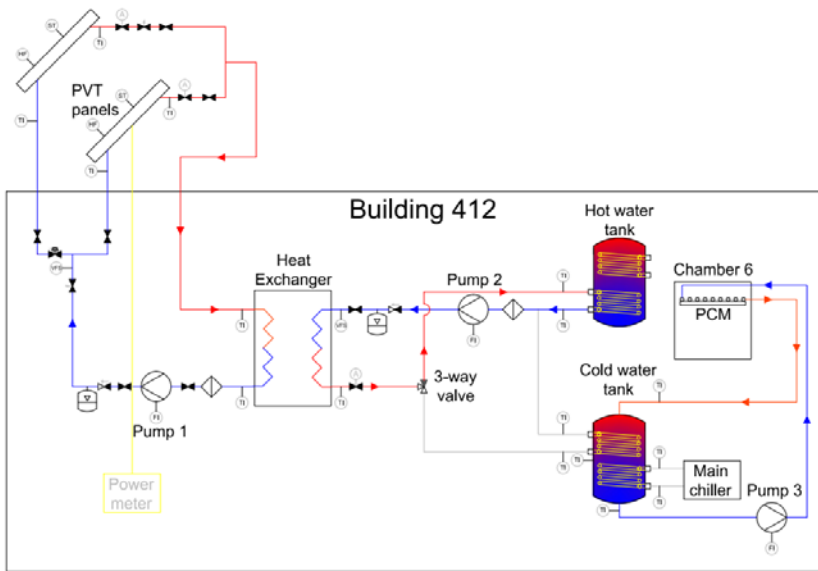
ST
HF
TI
TI
PVT panels
ST
HF
TI
TI
TI
Building 412
Heat Exchanger
TI
TI
VFS
TI
Pump 1
FI
Power meter
Pump 2
FI
TI
TI
Hot water tank
3-way valve
Chamber 6
PCM
Cold water tank
TI
TI
TI
TI
TI
TI
TI
Main chiller
Pump 3
FI